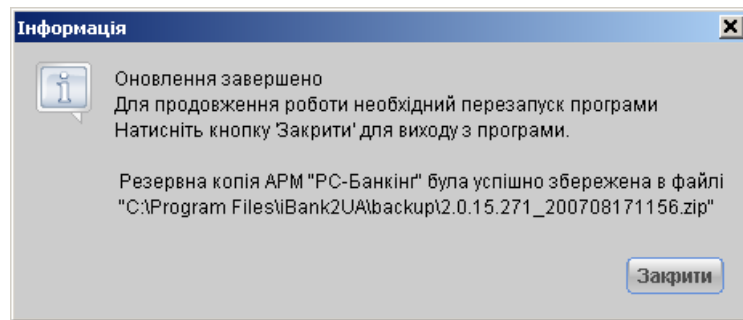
Інформація

Оновлення завершено
Для продовження роботи необхідний перезапуск програми
Натисніть кнопку 'Закрити' для виходу з програми.

Резервна копія АРМ "PC-Банкінг" була успішно збережена в файлі "C:\Program Files\iBank2UA\backup\2.0.15.271_200708171156.zip"

Закрити